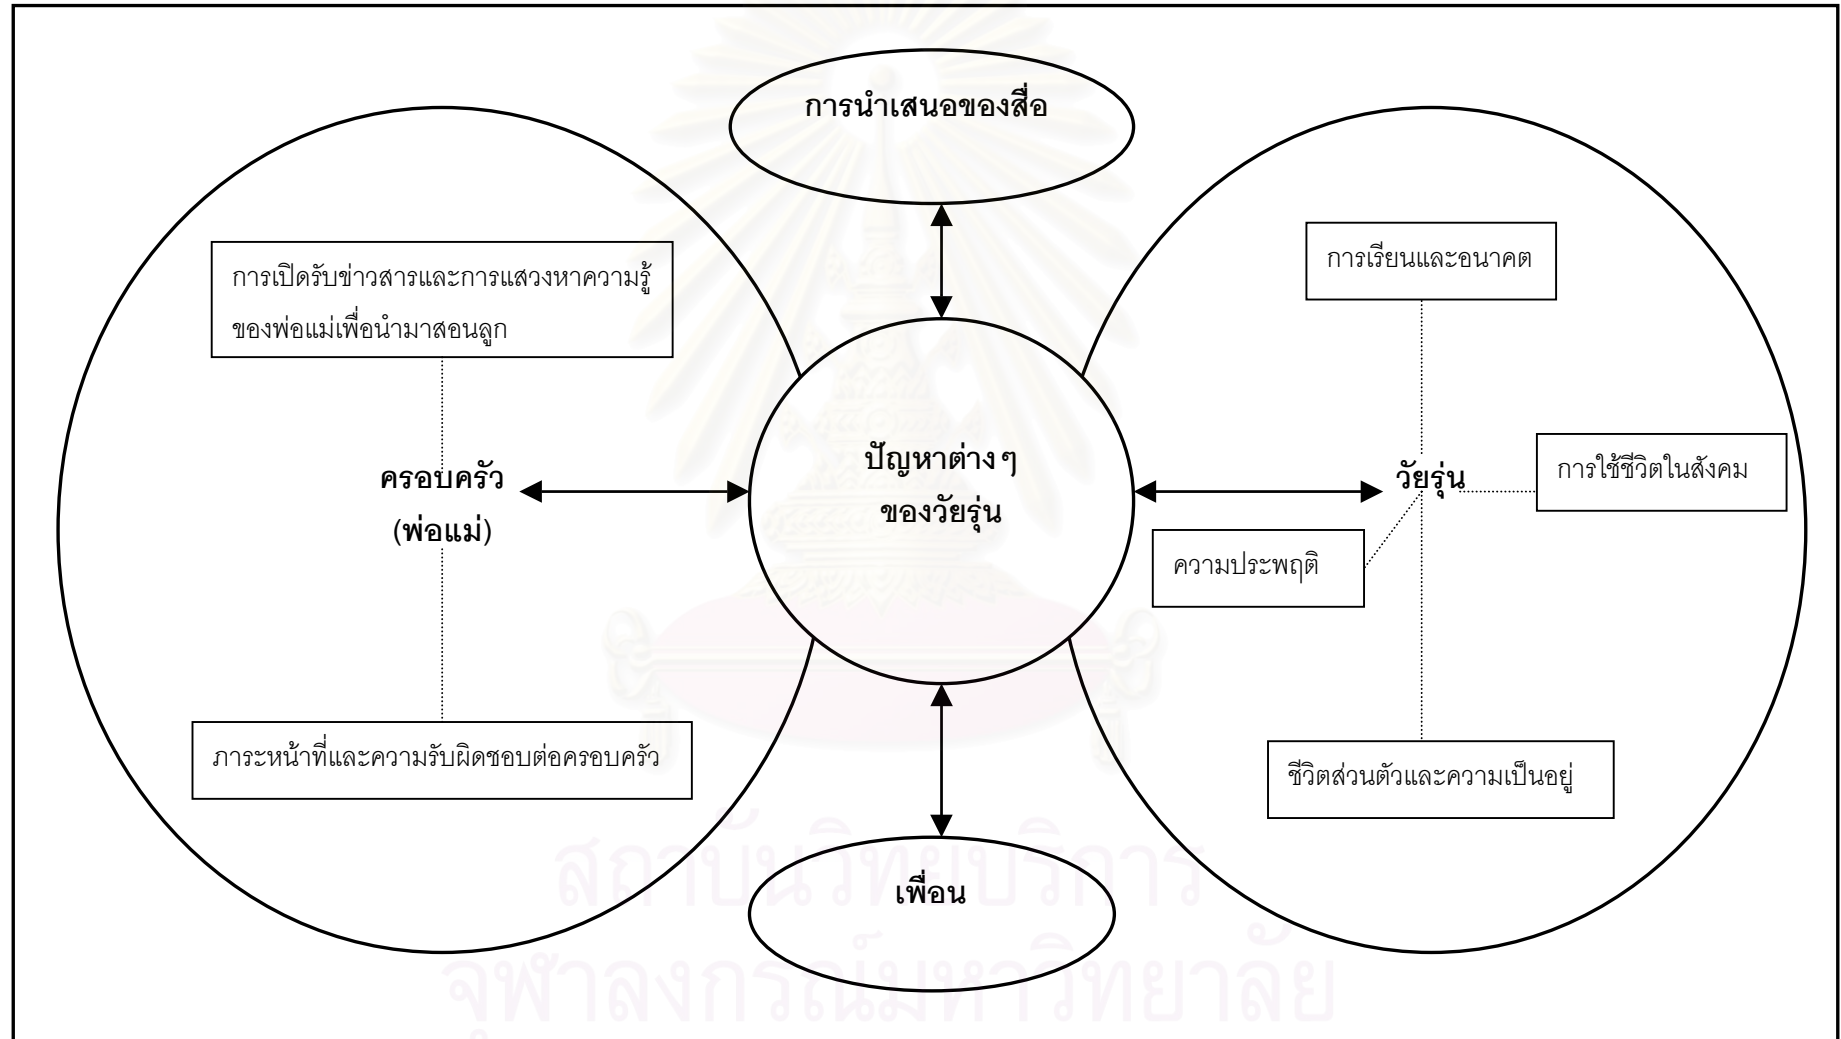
การนำเสนอของสื่อ

การเปิดรับข่าวสารและการแสวงหาความรู้ของพ่อแม่เพื่อนำมาสอนลูก

ครอบครัว (พ่อแม่)

ภาระหน้าที่และความรับผิดชอบต่อครอบครัว

ปัญหาต่าง ๆ ของวัยรุ่น

การเรียนและอนาคต

วัยรุ่น

การใช้ชีวิตในสังคม

ความประพฤติ

ชีวิตส่วนตัวและความเป็นอยู่

เพื่อน

สถาบันวิทยบริการ
จุฬาลงกรณ์มหาวิทยาลัย